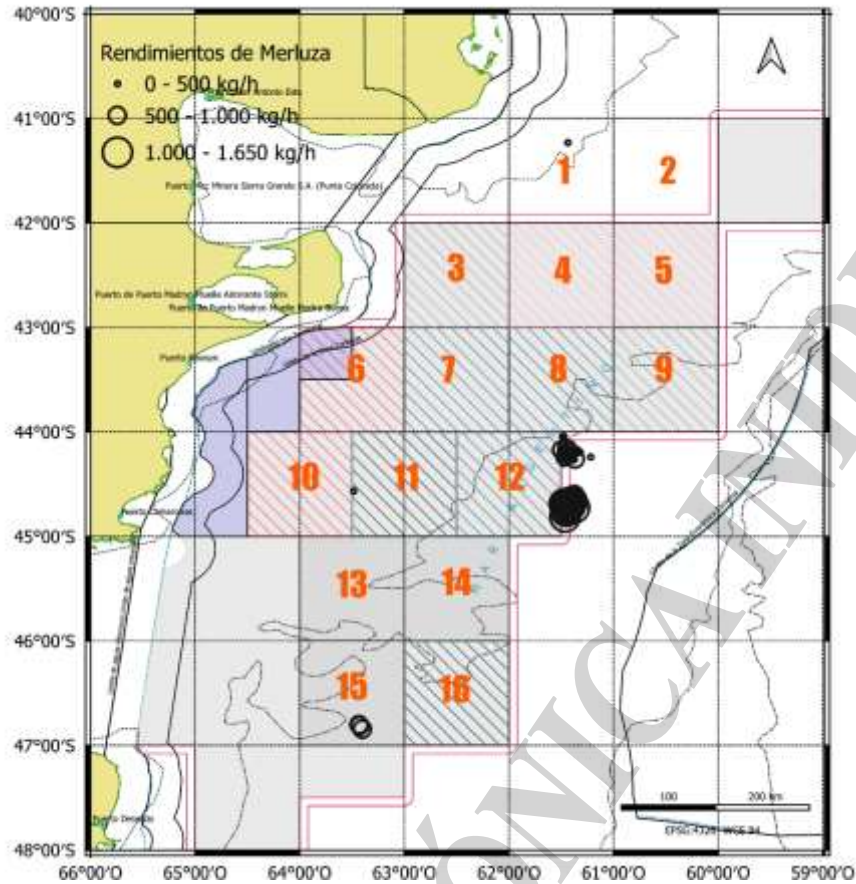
Rendimientos de Merluza
0 - 500 kg/h
500 - 1.000 kg/h
1.000 - 1.650 kg/h

40°00'S
41°00'S
42°00'S
43°00'S
44°00'S
45°00'S
46°00'S
47°00'S
48°00'S

Puerto San Antonio Este
Puerto Ptc Minera Sierra Grande S.A. (Punta Colorada)
Puerto de Puerto Madryn Muelle Almirante Storni
Puerto de Puerto Madryn Muelle Piedra Buena
Puerto Rawson
Puerto Camarones
Puerto Deseado

1 2 3 4 5 6 7 8 9 10 11 12 13 14 15 16

100 200 km
EPSG:4326 - WGS 84

66°00'O 65°00'O 64°00'O 63°00'O 62°00'O 61°00'O 60°00'O 59°00'O

CRÓNICA ANDINA